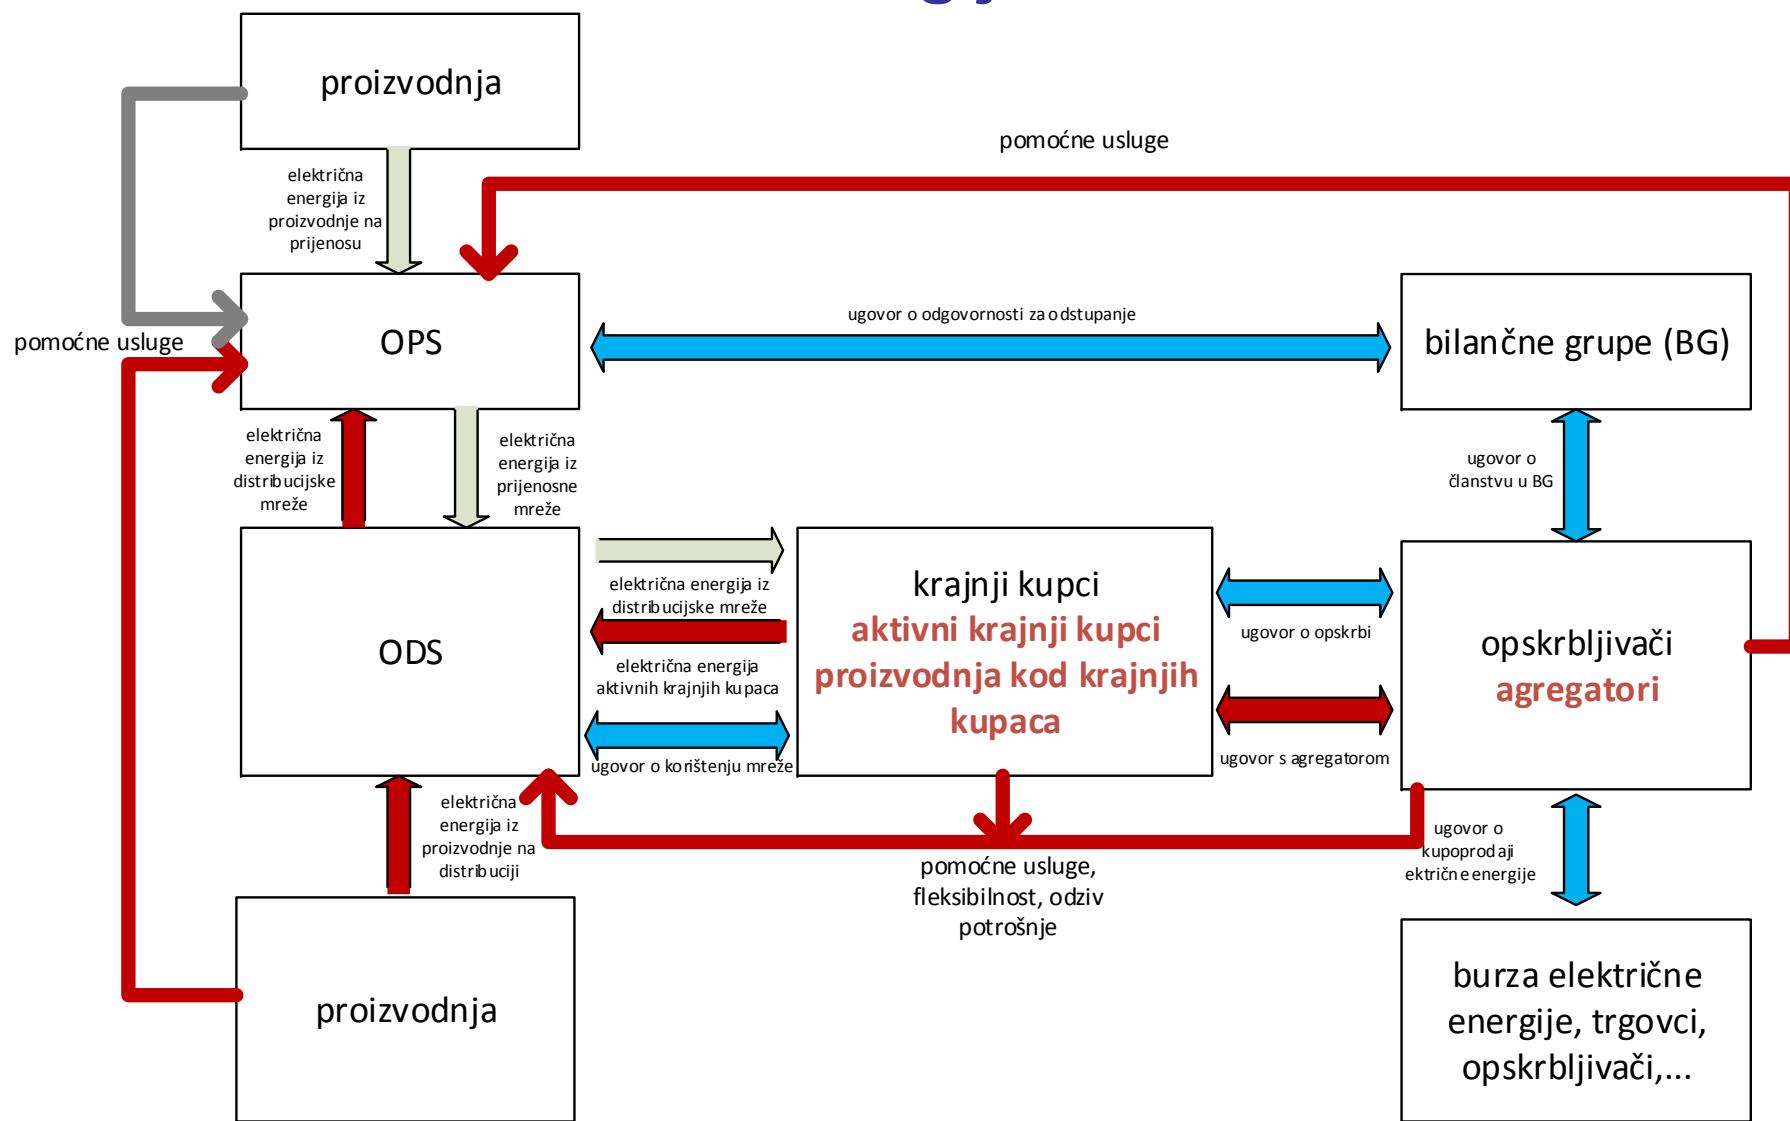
proizvodnja

pomoćne usluge

električna energija iz proizvodnje na prijenosu

pomoćne usluge

OPS

ugovor o odgovornosti za odstupanje

bilančne grupe (BG)

električna energija iz distribucijske mreže

električna energija iz prijenosne mreže

ugovor o članstvu u BG

ODS

električna energija iz distribucijske mreže

električna energija aktivnih krajnjih kupaca

ugovor o korištenju mreže

krajnji kupci
aktivni krajnji kupci
proizvodnja kod krajnjih kupaca

ugovor o opskrbi

ugovor s agregatorom

opskrbljivači
agregatori

električna energija iz proizvodnje na distribuciji

pomoćne usluge, fleksibilnost, odziv potrošnje

ugovor o kupoprodaji ektrične energije

proizvodnja

burza električne energije, trgovci, opskrbljivači,...